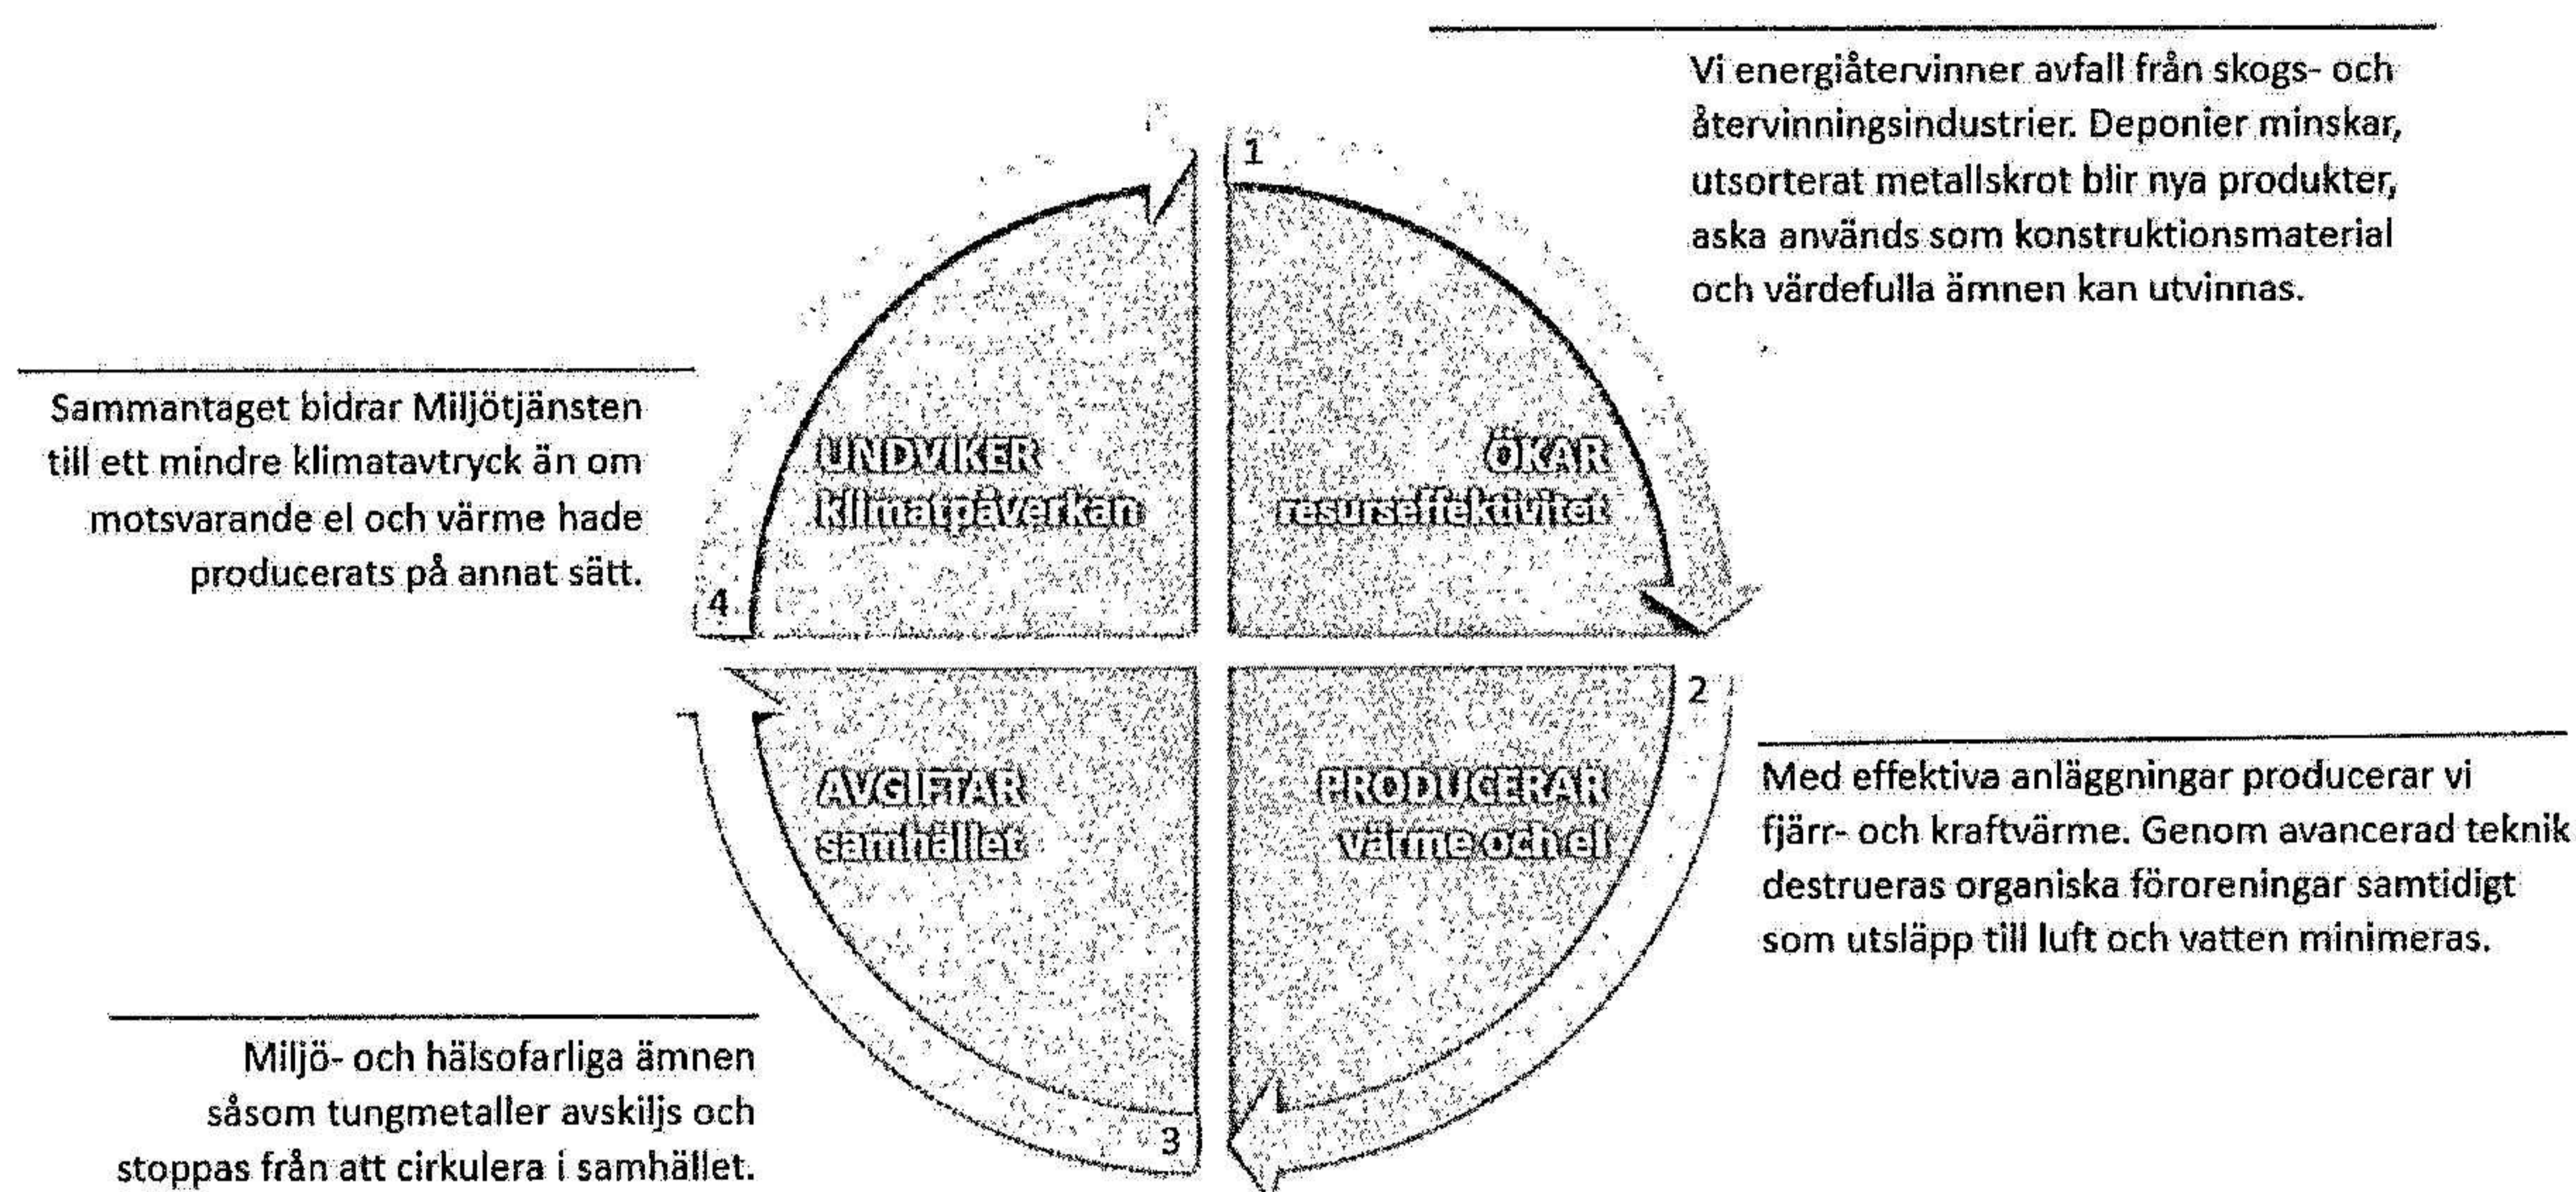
1

ÖKAR
resurseffektivitet

Vi energiåtervinner avfall från skogs- och återvinningsindustrier. Deponier minskar, utsorterat metallskrot blir nya produkter, aska används som konstruktionsmaterial och värdefulla ämnen kan utvinnas.

2

PRODUCERAR
värme och el

Med effektiva anläggningar producerar vi fjärr- och kraftvärme. Genom avancerad teknik destrueras organiska föroreningar samtidigt som utsläpp till luft och vatten minimeras.

3

AVGIFTAR
samhället

Miljö- och hälsofarliga ämnen såsom tungmetaller avskiljs och stoppas från att cirkulera i samhället.

4

UNDVIKER
klimatpåverkan

Sammantaget bidrar Miljötjänsten till ett mindre klimatavtryck än om motsvarande el och värme hade producerats på annat sätt.